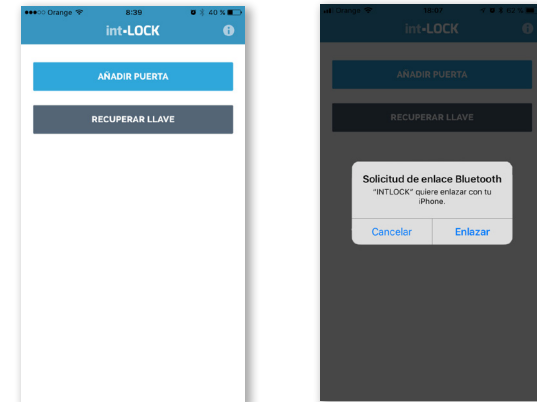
●●●○○ Orange 8:39 40 %

int-LOCK

AÑADIR PUERTA

RECUPERAR LLAVE

Orange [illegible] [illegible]

int-LOCK

AÑADIR PUERTA

RECUPERAR LLAVE

Solicitud de enlace Bluetooth

"INTLOCK" quiere enlazar con tu iPhone.

Cancelar

Enlazar